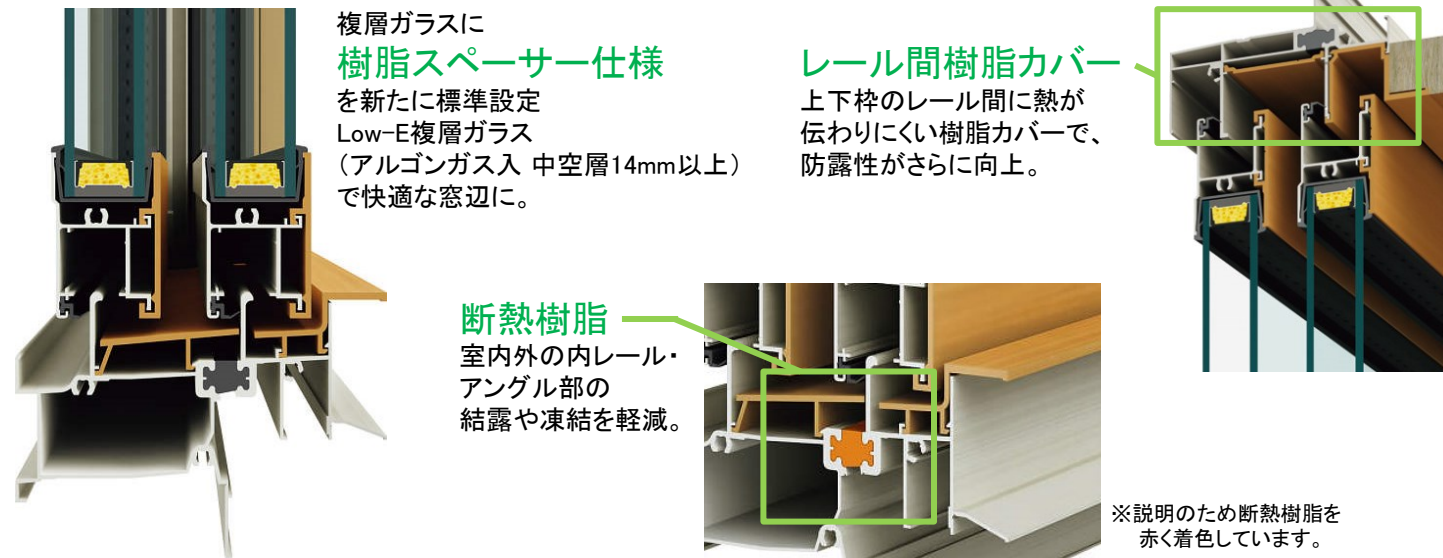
複層ガラスに
樹脂スペーサー仕様
を新たに標準設定
Low−E複層ガラス
（アルゴンガス入 中空層14mm以上）
で快適な窓辺に。

レール間樹脂カバー
上下枠のレール間に熱が
伝わりにくい樹脂カバーで、
防露性がさらに向上。

断熱樹脂
室内外の内レール・
アングル部の
結露や凍結を軽減。

※説明のため断熱樹脂を
赤く着色しています。